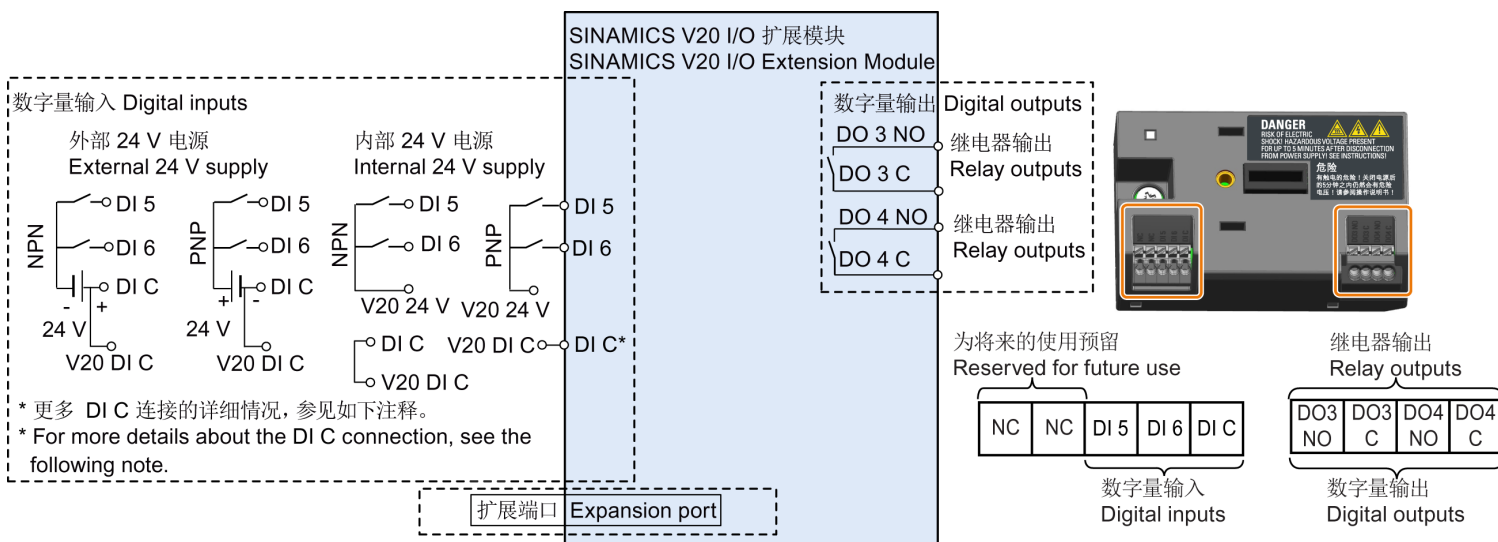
SINAMICS V20 I/O 扩展模块
SINAMICS V20 I/O Extension Module

数字量输入 Digital inputs

外部 24 V 电源
External 24 V supply

内部 24 V 电源
Internal 24 V supply

NPN
DI 5
DI 6
DI C
-
+
24 V
V20 DI C

PNP
DI 5
DI 6
DI C
+
-
24 V
V20 DI C

NPN
DI 5
DI 6
V20 24 V

PNP
DI 5
DI 6
V20 24 V

DI C
V20 DI C
V20 DI C
DI C*

* 更多 DI C 连接的详细情况，参见如下注释。
* For more details about the DI C connection, see the following note.

扩展端口 Expansion port

数字量输出 Digital outputs
DO 3 NO
DO 3 C
继电器输出
Relay outputs
DO 4 NO
DO 4 C
继电器输出
Relay outputs

DANGER
RISK OF ELECTRIC SHOCK! HAZARDOUS VOLTAGE PRESENT FOR UP TO 5 MINUTES AFTER DISCONNECTION FROM POWER SUPPLY! SEE INSTRUCTIONS!
危险
有触电的危险！关闭电源后的5分钟之内仍然会有危险电压！请参阅操作说明书！

为将来的使用预留
Reserved for future use

| NC | NC | DI 5 | DI 6 | DI C |
|---|---|---|---|---|

数字量输入
Digital inputs

继电器输出
Relay outputs

| DO3 NO | DO3 C | DO4 NO | DO4 C |
|---|---|---|---|

数字量输出
Digital outputs